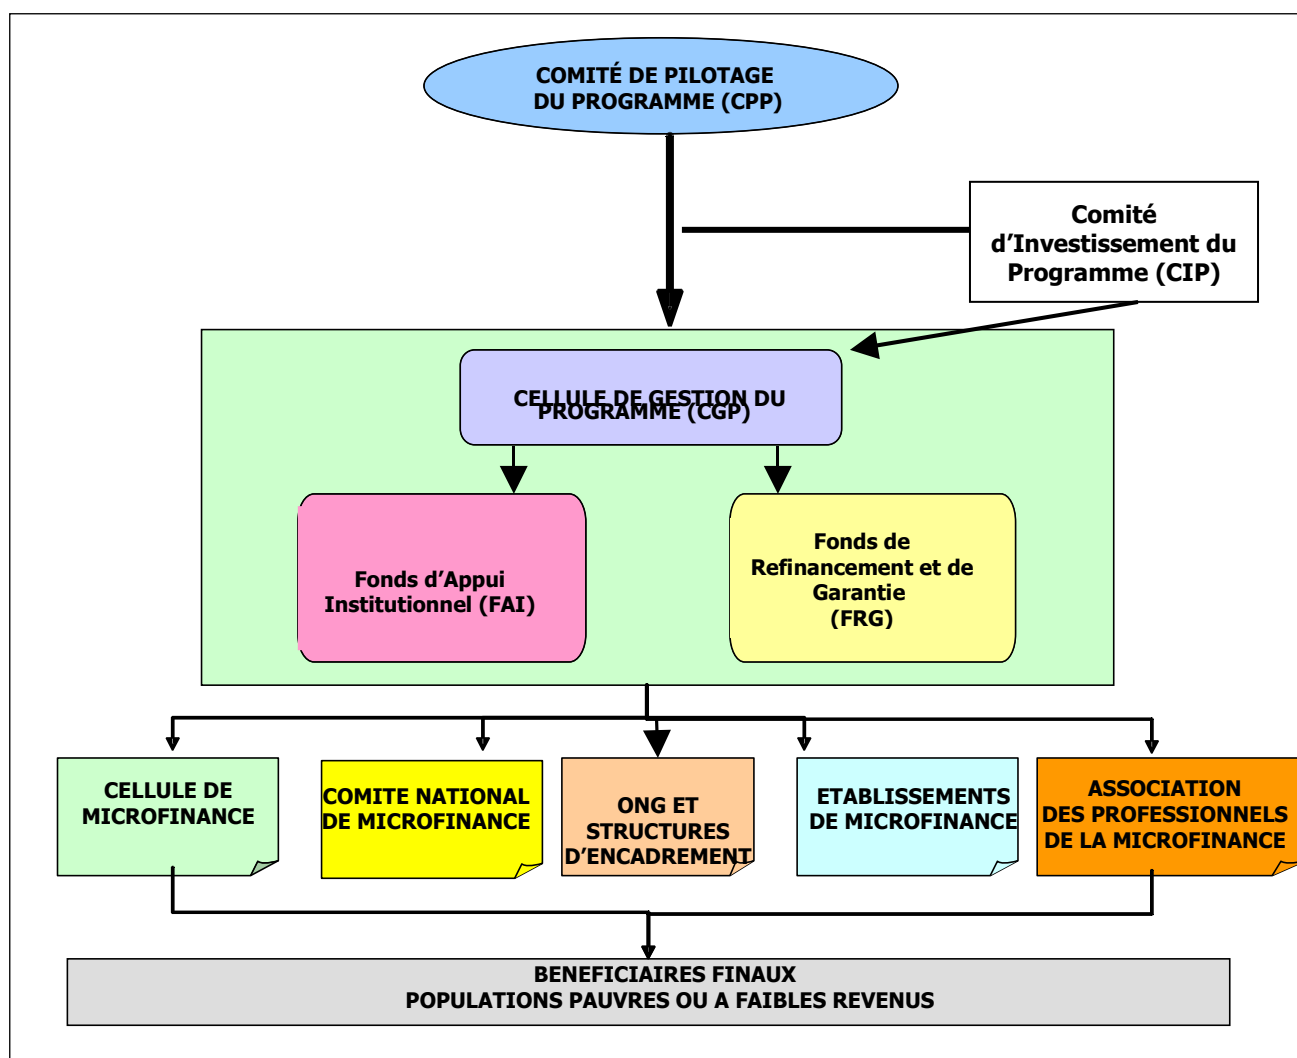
COMITÉ DE PILOTAGE DU PROGRAMME (CPP)

Comité d’Investissement du Programme (CIP)

CELLULE DE GESTION DU PROGRAMME (CGP)

Fonds d’Appui Institutionnel (FAI)

Fonds de Refinancement et de Garantie (FRG)

CELLULE DE MICROFINANCE

COMITE NATIONAL DE MICROFINANCE

ONG ET STRUCTURES D’ENCADREMENT

ETABLISSEMENTS DE MICROFINANCE

ASSOCIATION DES PROFESSIONNELS DE LA MICROFINANCE

BENEFICIAIRES FINAUX
POPULATIONS PAUVRES OU A FAIBLES REVENUS